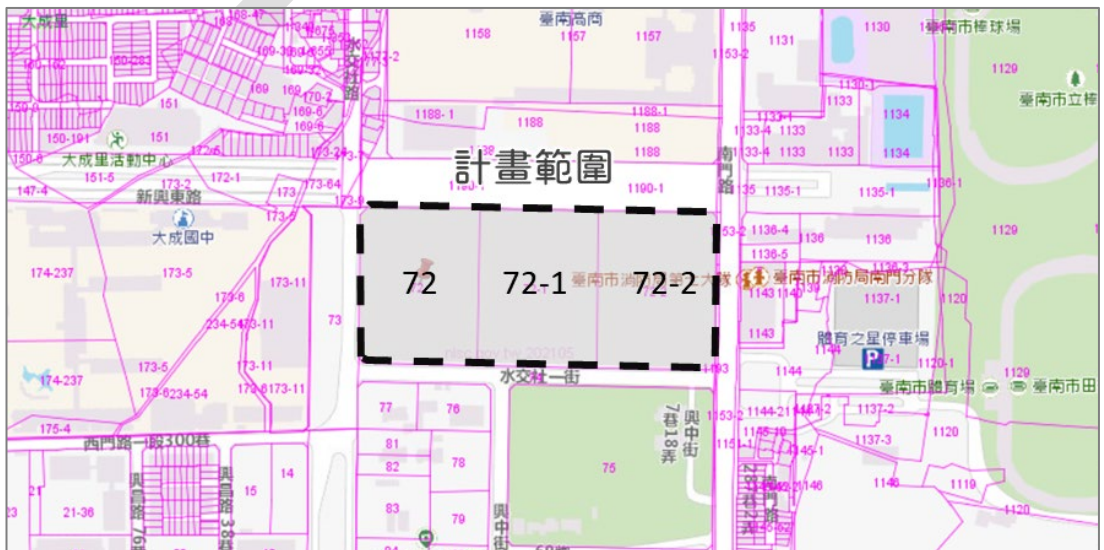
計畫範圍

72
72-1
72-2

大成里
臺南高商
臺南市棒球場
臺南市立棒
大成里活動中心
新興東路
大成國中
南門路
水交社路
臺南市消防局第二大隊
臺南市消防局南門分隊
體育之星停車場
臺南市體育場
臺南市田
水交社一街
興中街
西門路一段300巷
興華街
興中街7巷18弄

1158 1157 1157 1135 1131 1130
1188-1 1188 1188 1133 1134 1129
1188-1 1188 1190-1 1135-1 1136-1
151 150-191 151 172-1 173 173-64 147-4 151-5 173-2
174-237 173-5 173-6 173-11 234-54 73 173-5 173-11 174-237 173-6 234-54 175-4
1136-4 1136-5 1136 1136 1129 1137-1 1120 1143 1143 1143 1144 1120-1 1129
77 76 81 82 78 75 83 79 14 15 21 21-36
1137-2 1137-3 1120 1146 1119